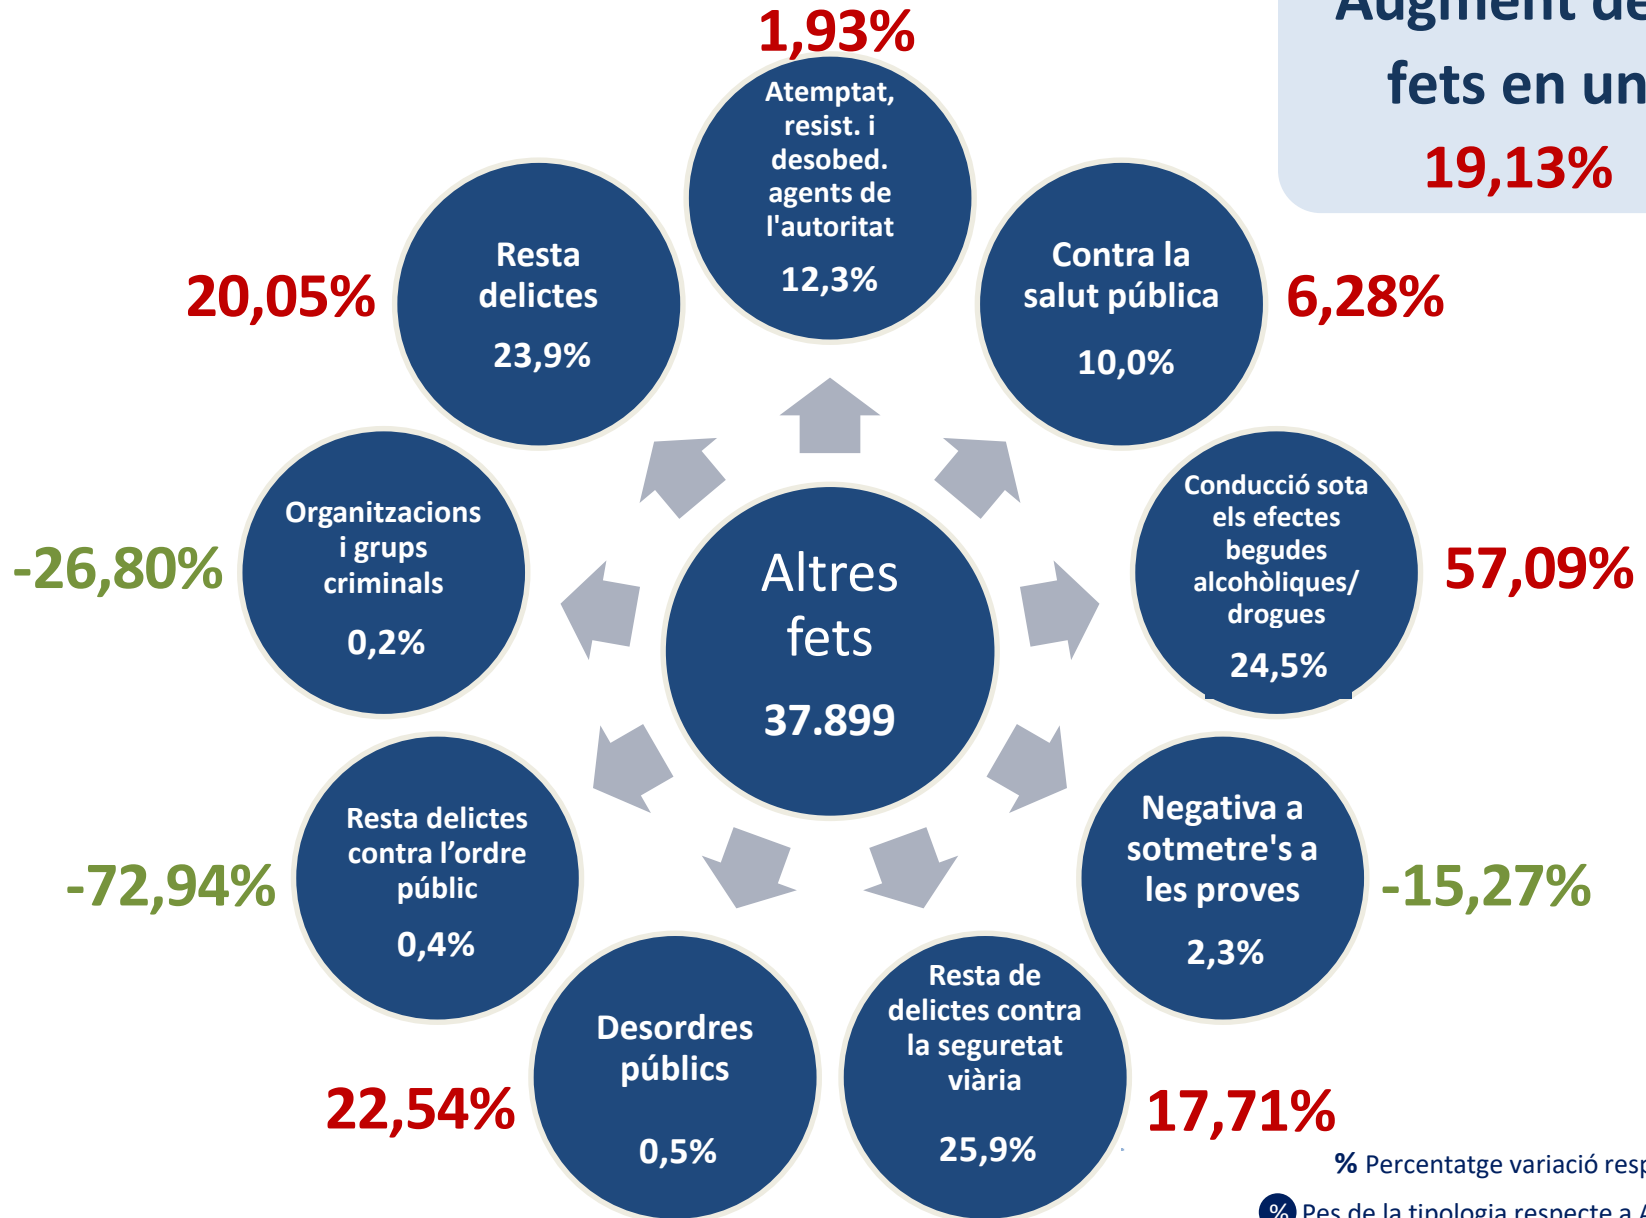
Augment de
fets en un
19,13%

1,93%
Atemptat, resist. i desobed. agents de l'autoritat
12,3%

Resta delictes
23,9%
20,05%

Contra la salut pública
10,0%
6,28%

Organitzacions i grups criminals
0,2%
-26,80%

Altres fets
37.899

Conducció sota els efectes begudes alcohòliques/ drogues
24,5%
57,09%

Resta delictes contra l'ordre públic
0,4%
-72,94%

Negativa a sotmetre's a les proves
2,3%
-15,27%

Desordres públics
0,5%
22,54%

Resta de delictes contra la seguretat viària
25,9%
17,71%

% Percentatge variació resp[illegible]
% Pes de la tipologia respecte a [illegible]